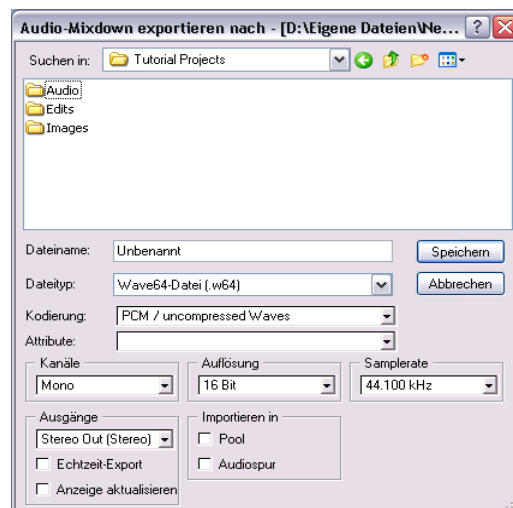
Audio-Mixdown exportieren nach - [D:\Eigene Dateien\Ne...

Suchen in: Tutorial Projects

Audio
Edits
Images

Dateiname: Unbenannt
Speichern

Dateityp: Wave64-Datei (.w64)
Abbrechen

Kodierung: PCM / uncompressed Waves

Attribute:

Kanäle
Mono

Auflösung
16 Bit

Samplerate
44.100 kHz

Ausgänge
Stereo Out (Stereo)
Echtzeit-Export
Anzeige aktualisieren

Importieren in
Pool
Audiospur